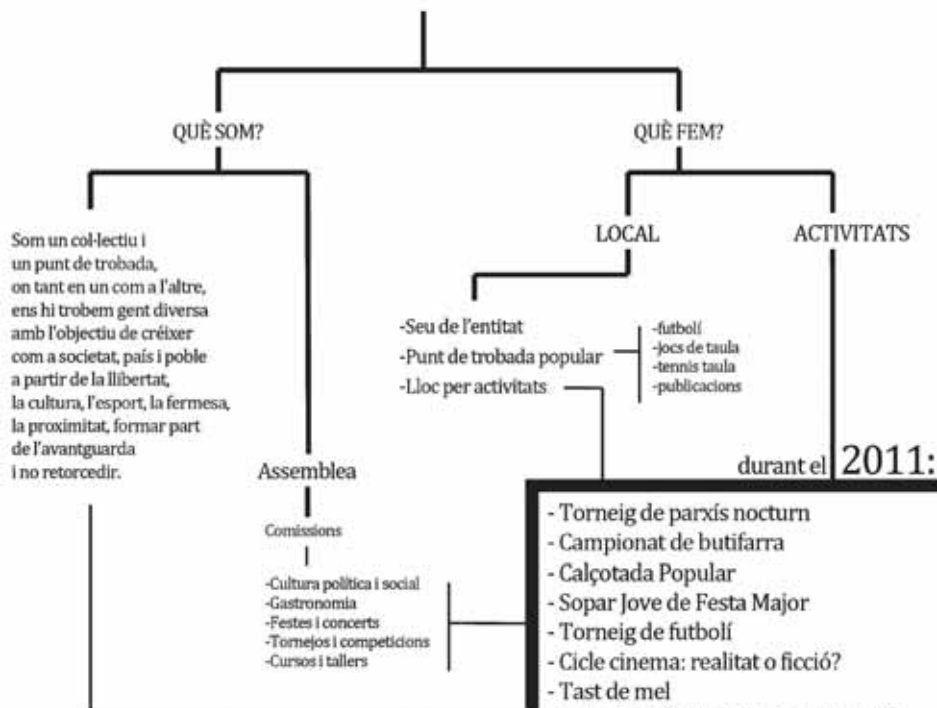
QUÈ SOM?

QUÈ FEM?

Som un col·lectiu i un punt de trobada, on tant en un com a l'altre, ens hi trobem gent diversa amb l'objectiu de créixer com a societat, país i poble a partir de la llibertat, la cultura, l'esport, la fermesa, la proximitat, formar part de l'avantguarda i no retorcedir.

Assemblea

Comissions

-Cultura política i social
-Gastronomia
-Festes i concerts
-Tornejos i competicions
-Cursos i tallers

LOCAL

ACTIVITATS

-Seu de l'entitat
-Punt de trobada popular
-Lloc per activitats

-futbolí
-jocs de taula
-tennis taula
-publicacions

durant el 2011:

- Torneig de parxís nocturn
- Campionat de butifarra
- Calçotada Popular
- Sopar Jove de Festa Major
- Torneig de futbolí
- Cicle cinema: realitat o ficció?
- Tast de mel